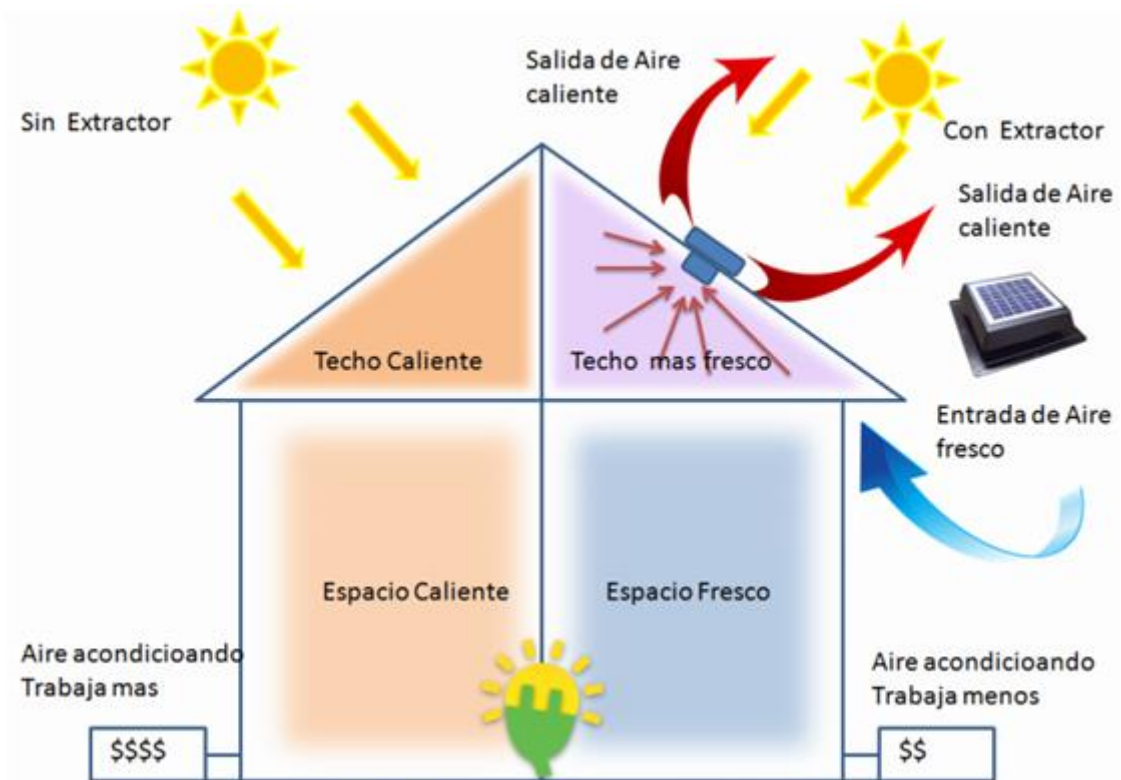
Sin Extractor

Salida de Aire caliente

Con Extractor

Salida de Aire caliente

Techo Caliente

Techo mas fresco

Entrada de Aire fresco

Espacio Caliente

Espacio Fresco

Aire acondicioando Trabaja mas

$$$$

Aire acondicioando Trabaja menos

$$